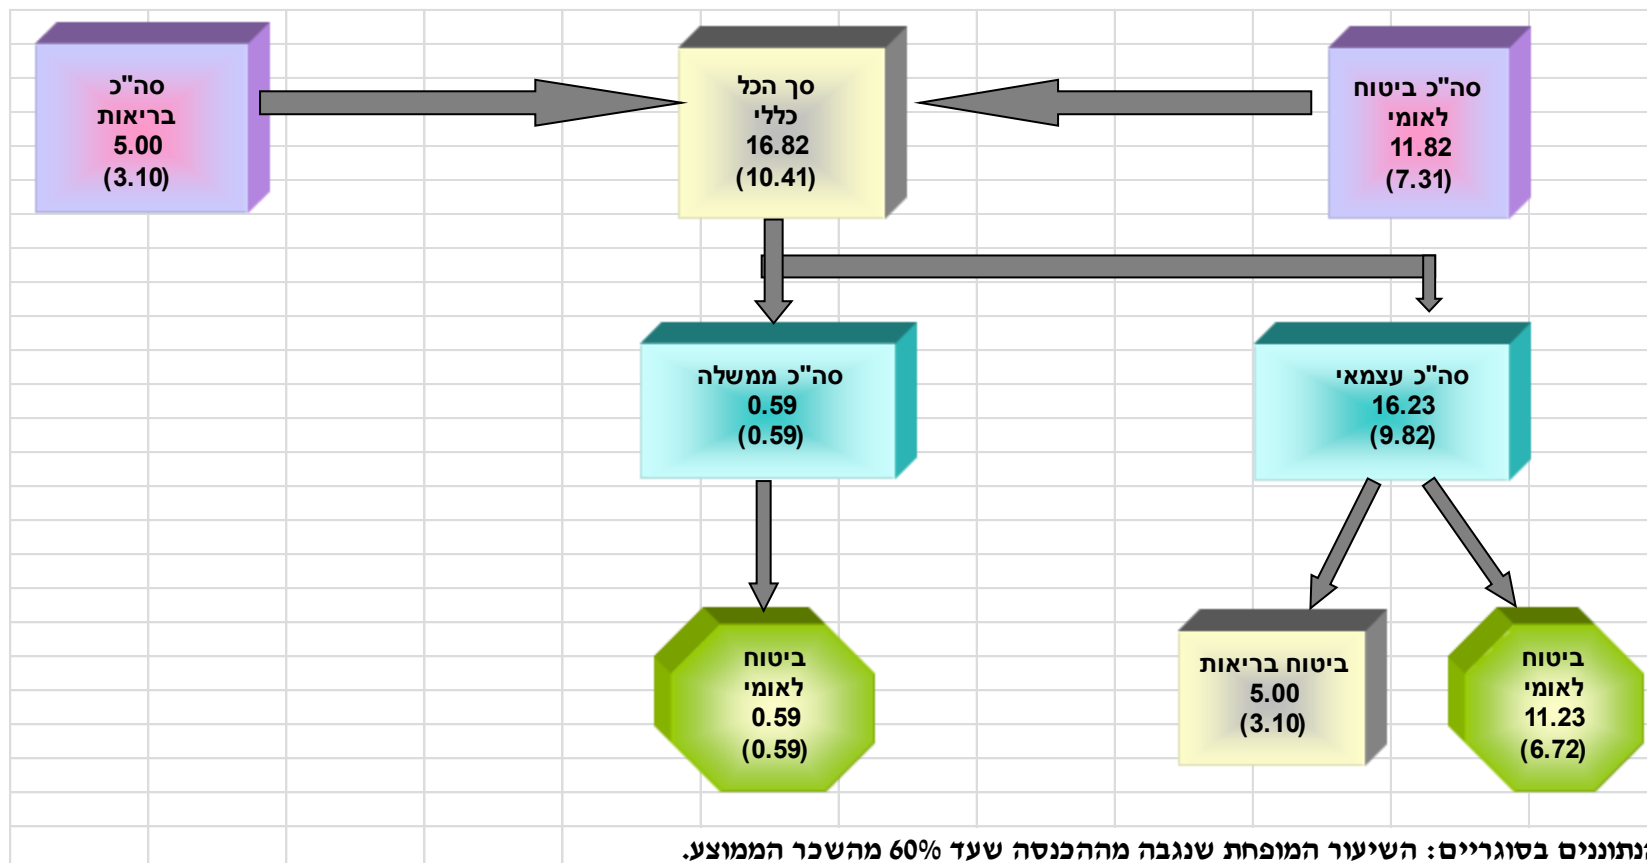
סה"כ ביטוח לאומי
11.82
(7.31)

סך הכל כללי
16.82
(10.41)

סה"כ בריאות
5.00
(3.10)

סה"כ עצמאי
16.23
(9.82)

סה"כ ממשלה
0.59
(0.59)

ביטוח לאומי
11.23
(6.72)

ביטוח בריאות
5.00
(3.10)

ביטוח לאומי
0.59
(0.59)

הנתונים בסוגריים: השיעור המופחת שנגבה מההכנסה שעד 60% מהשכר הממוצע.